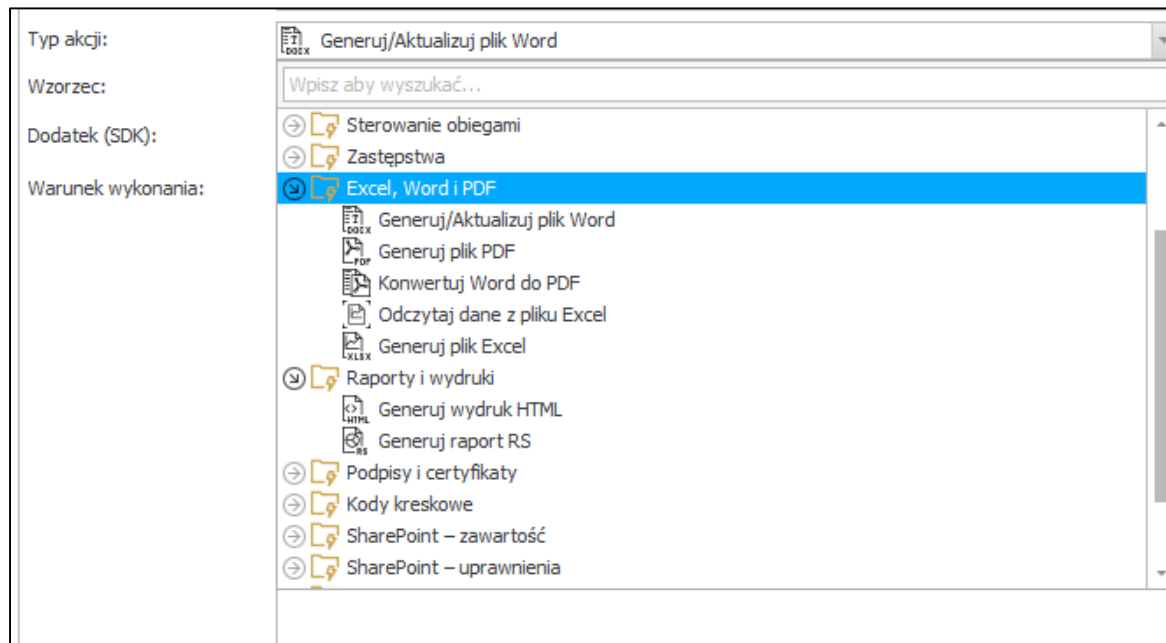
Typ akcji:
Generuj/Aktualizuj plik Word

Wzorzec:
Wpisz aby wyszukać...

Dodatek (SDK):

Warunek wykonania:

Sterowanie obiegami
Zastępstwa
Excel, Word i PDF
Generuj/Aktualizuj plik Word
Generuj plik PDF
Konwertuj Word do PDF
Odczytaj dane z pliku Excel
Generuj plik Excel
Raporty i wydruki
Generuj wydruk HTML
Generuj raport RS
Podpisy i certyfikaty
Kody kreskowe
SharePoint – zawartość
SharePoint – uprawnienia